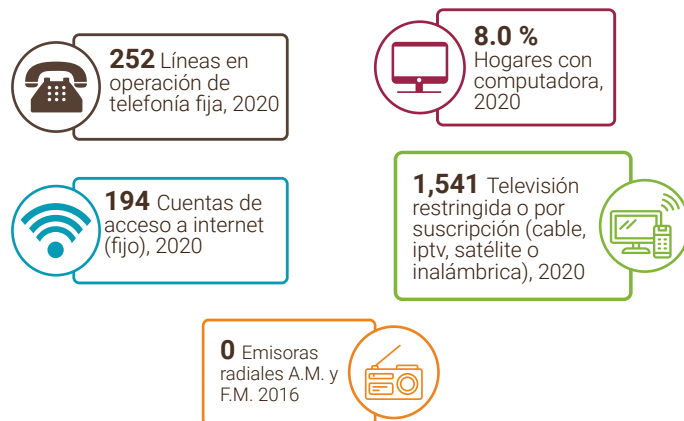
252 Líneas en operación de telefonía fija, 2020

8.0 %
Hogares con computadora, 2020

194 Cuentas de acceso a internet (fijo), 2020

1,541 Televisión restringida o por suscripción (cable, iptv, satélite o inalámbrica), 2020

0 Emisoras radiales A.M. y F.M. 2016